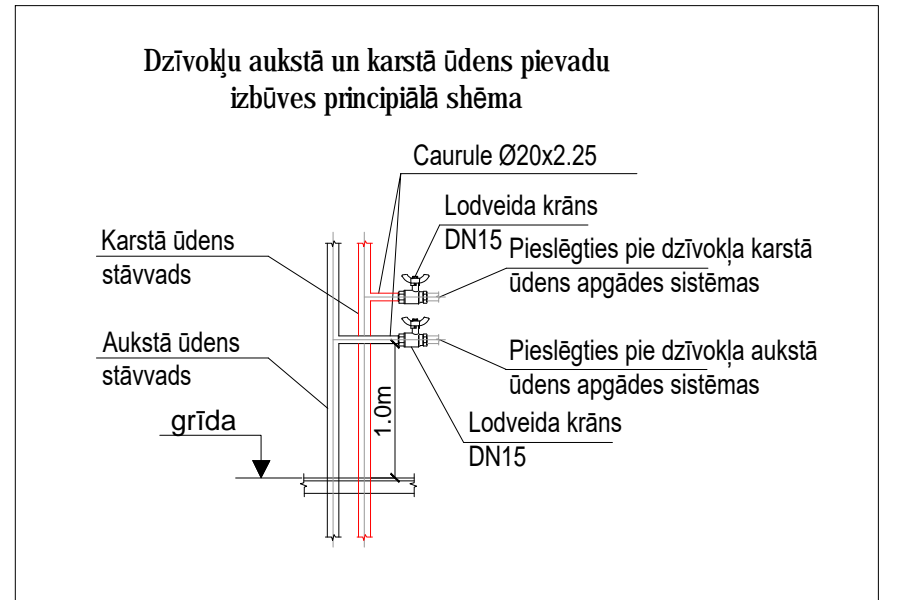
Dzīvokļu aukstā un karstā ūdens pievadu izbūves principiālā shēma

Caurule Ø20x2.25

Lodveida krāns DN15

Karstā ūdens stāvvads

Pieslēgties pie dzīvokļa karstā ūdens apgādes sistēmas

Aukstā ūdens stāvvads

Pieslēgties pie dzīvokļa aukstā ūdens apgādes sistēmas

grīda

1.0m

Lodveida krāns DN15